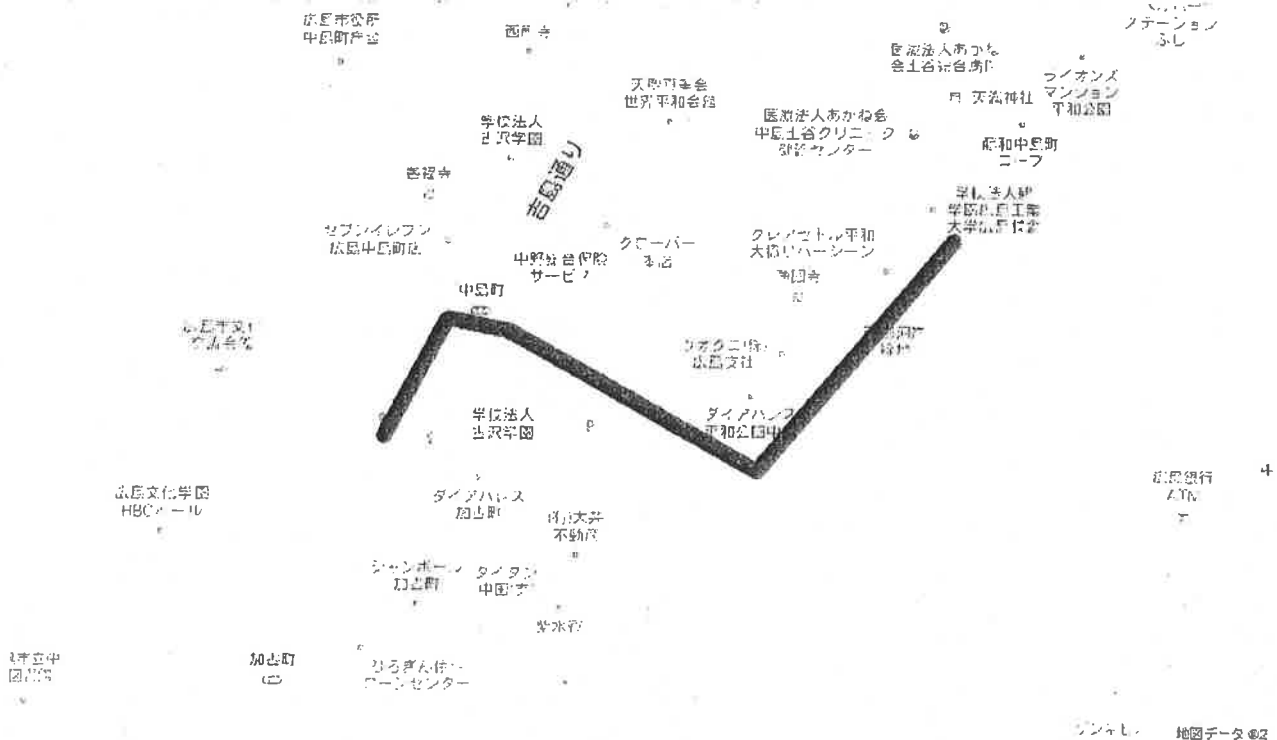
広島市役所
中島町庁舎

西蓮寺

ステーション
ふじ

医療法人あかね会
舟入記念病院

ライオンズ
マンション
平和公園

天理教本会
世界平和会館

月 天満神社

学校法人
古沢学園

医療法人あかね会
中島土谷クリニック
透析センター

昭和中島町
コープ

吉島通り

善福寺

学校法人鶴学園広島工業大学広島校舎

セブンイレブン
広島中島町店

中野総合保険
サービス

クローバー
本店

クレアストーリア平和
大橋リバーシーン

専国寺

中島町

広島中央
交通会館

平和大通り
緑地

オタフクソース
広島支社

学校法人
古沢学園

ダイアパレス
平和公園中

広島銀行
ATM

広島文化学園
HBCホール

ダイアパレス
加古町

白川大弁
不動尊

シャンボール
加古町

ダイアタン
中国ガス

清水寺

広島市立中
図書館

加古町

なるきん総合
ゴーンセンター

ゼンリン

地図データ ©2